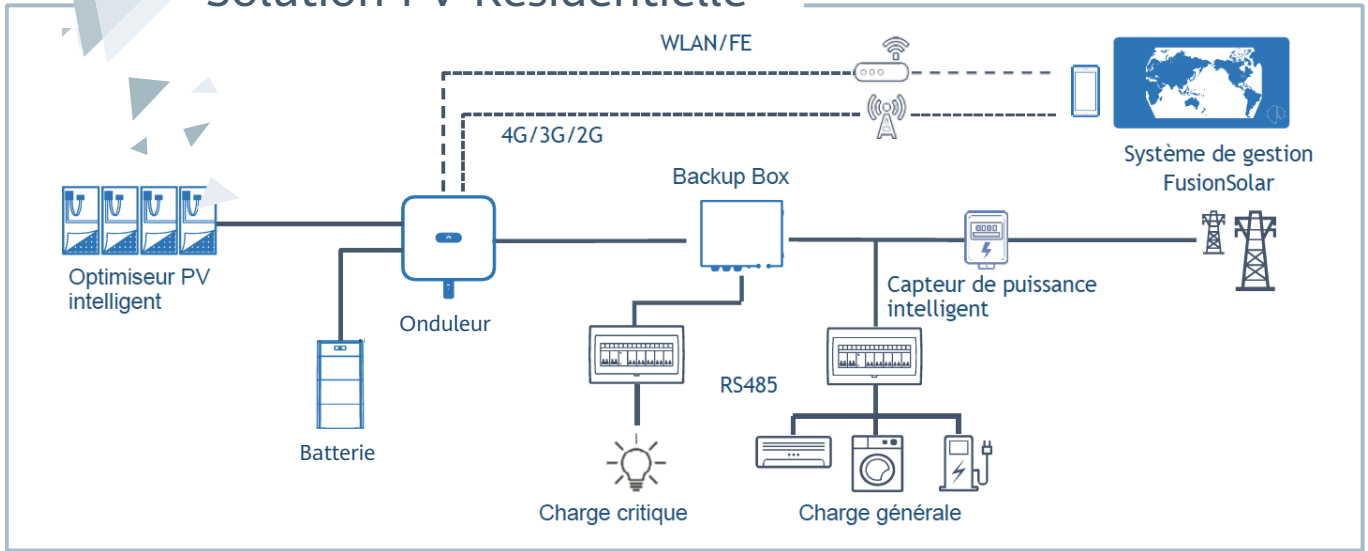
Solution PV Résidentielle

WLAN/FE

4G/3G/2G

Système de gestion FusionSolar

Backup Box

Optimiseur PV intelligent

Onduleur

Capteur de puissance intelligent

RS485

Batterie

Charge critique

Charge générale